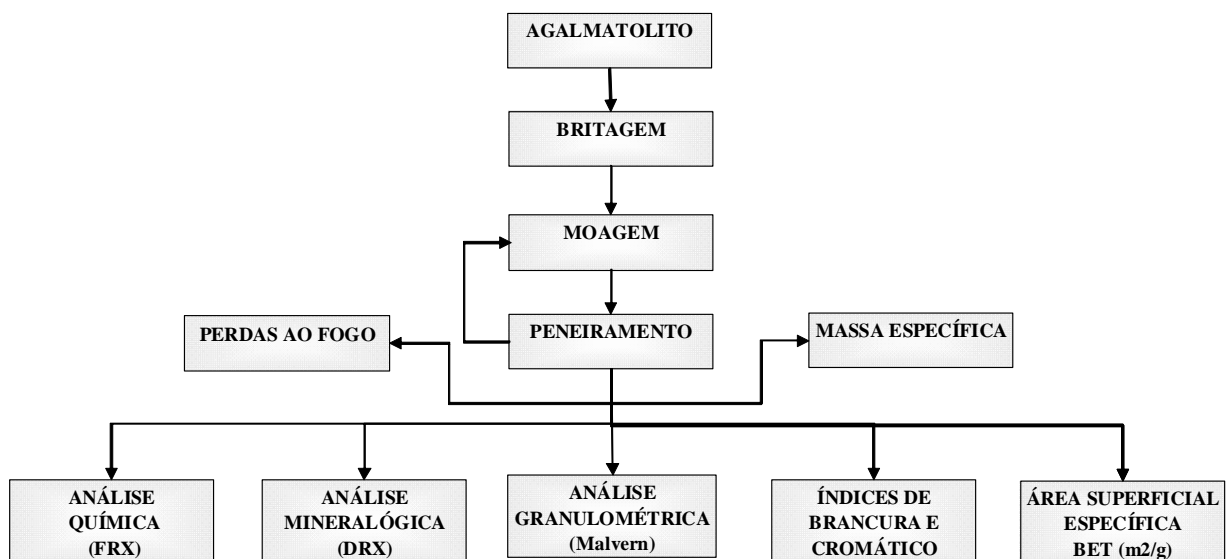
AGALMATOLITO

BRITAGEM

MOAGEM

PENEIRAMENTO

PERDAS AO FOGO

MASSA ESPECÍFICA

ANÁLISE QUÍMICA (FRX)

ANÁLISE MINERALÓGICA (DRX)

ANÁLISE GRANULOMÉTRICA (Malvern)

ÍNDICES DE BRANCURA E CROMÁTICO

ÁREA SUPERFICIAL ESPECÍFICA BET (m2/g)